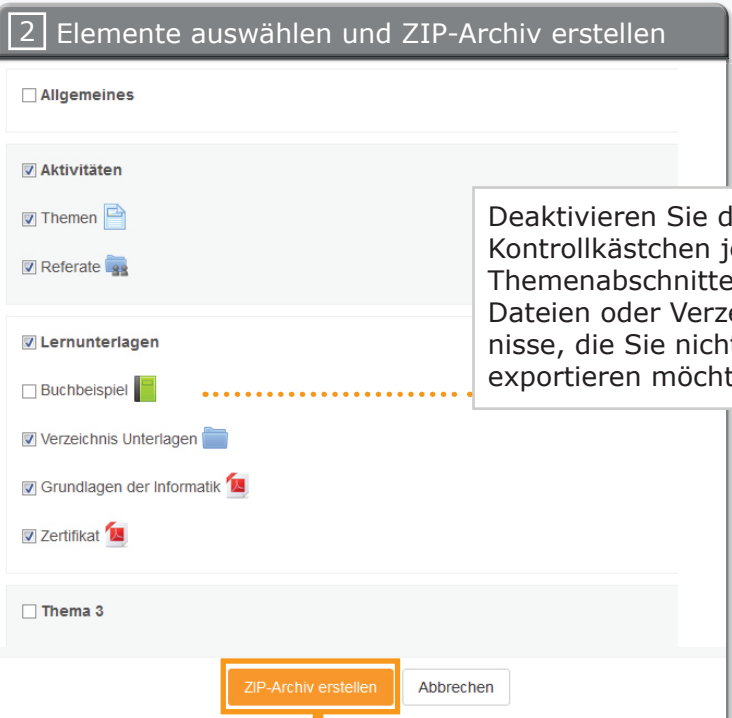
2 Elemente auswählen und ZIP-Archiv erstellen

Allgemeines

Aktivitäten

Themen

Referate

Lernunterlagen

Buchbeispiel

Verzeichnis Unterlagen

Grundlagen der Informatik

Zertifikat

Thema 3

Deaktivieren Sie d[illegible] Kontrollkästchen j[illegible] Themenabschnitte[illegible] Dateien oder Verze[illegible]nisse, die Sie nich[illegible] exportieren möcht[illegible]

ZIP-Archiv erstellen

Abbrechen